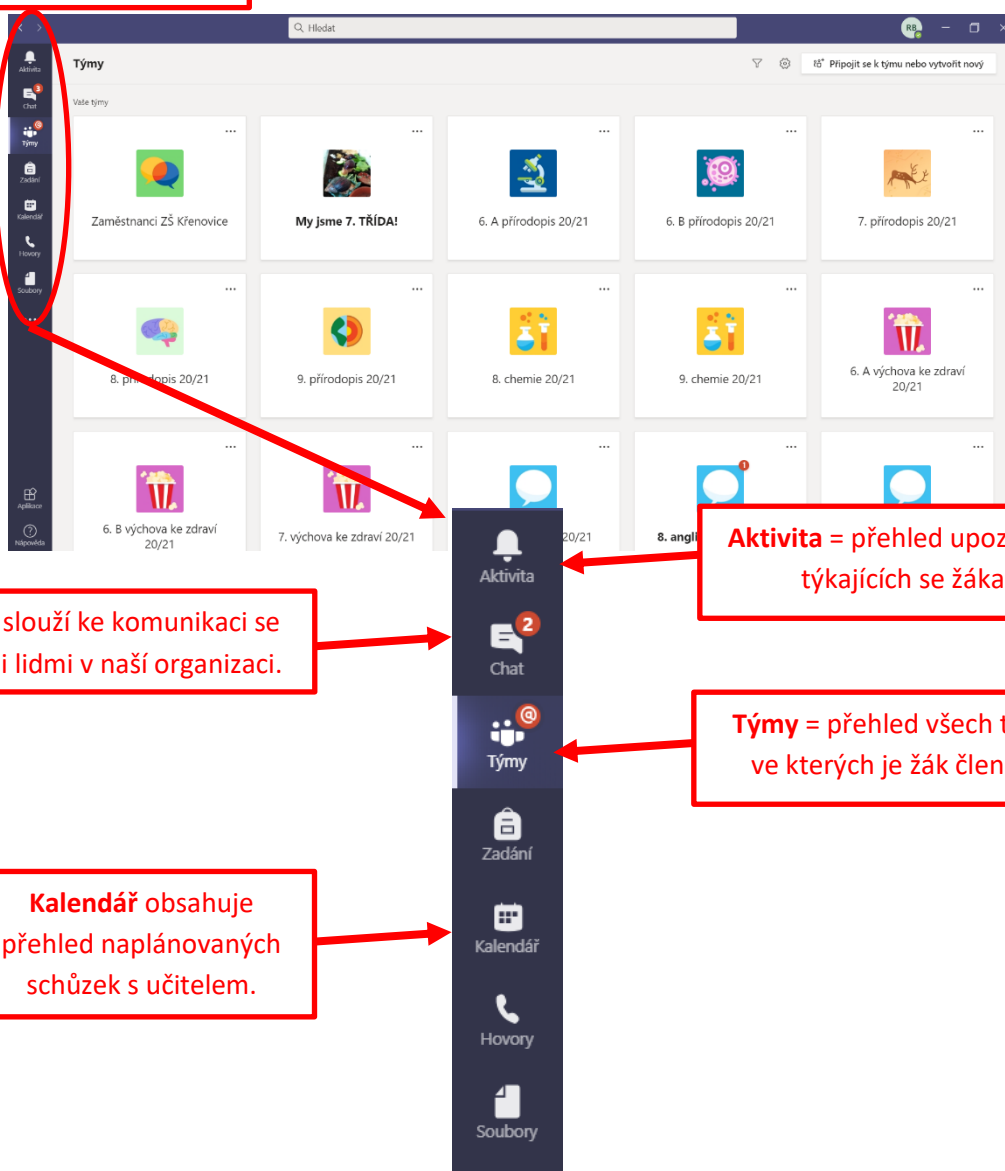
Hledat

RB

Aktivita
3
Chat
Týmy
Zadání
Kalendář
Hovory
Soubory

Týmy

Připojit se k týmu nebo vytvořit nový

Vaše týmy

Zaměstnanci ZŠ Křenovice

My jsme 7. TŘÍDA!

6. A přírodopis 20/21

6. B přírodopis 20/21

7. přírodopis 20/21

8. přírodopis 20/21

9. přírodopis 20/21

8. chemie 20/21

9. chemie 20/21

6. A výchova ke zdraví 20/21

6. B výchova ke zdraví 20/21

7. výchova ke zdraví 20/21

20/21

1

8. angli

Aplikace

Nápověda

Aktivita

2
Chat

Týmy

Zadání

Kalendář

Hovory

Soubory

Aktivita = přehled upoz týkajících se žáka

slouží ke komunikaci se i lidmi v naší organizaci.

Týmy = přehled všech t ve kterých je žák člen

Kalendář obsahuje přehled naplánovaných schůzek s učitelem.